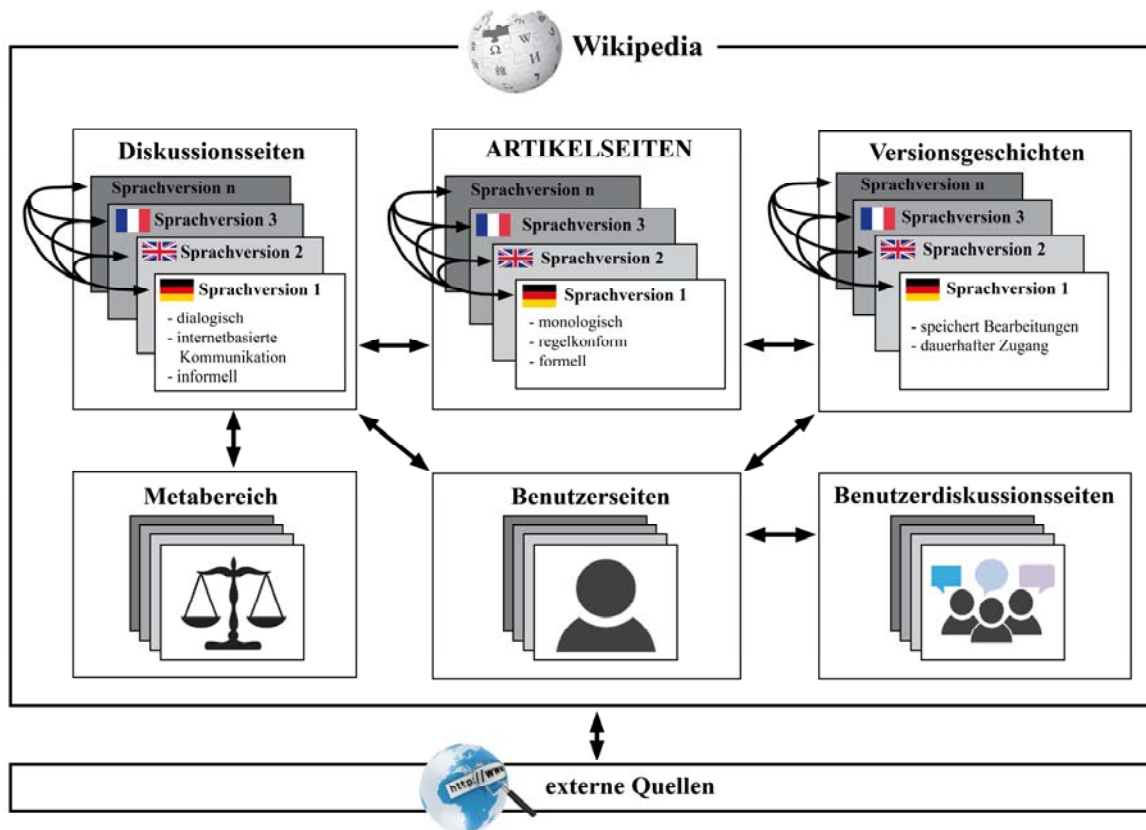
Wikipedia

Diskussionsseiten

Sprachversion n
Sprachversion 3
Sprachversion 2
Sprachversion 1
- dialogisch
- internetbasierte Kommunikation
- informell

ARTIKELSEITEN

Sprachversion n
Sprachversion 3
Sprachversion 2
Sprachversion 1
- monologisch
- regelkonform
- formell

Versionsgeschichten

Sprachversion n
Sprachversion 3
Sprachversion 2
Sprachversion 1
- speichert Bearbeitungen
- dauerhafter Zugang

Metabereich

Benutzerseiten

Benutzerdiskussionsseiten

http://www

externe Quellen